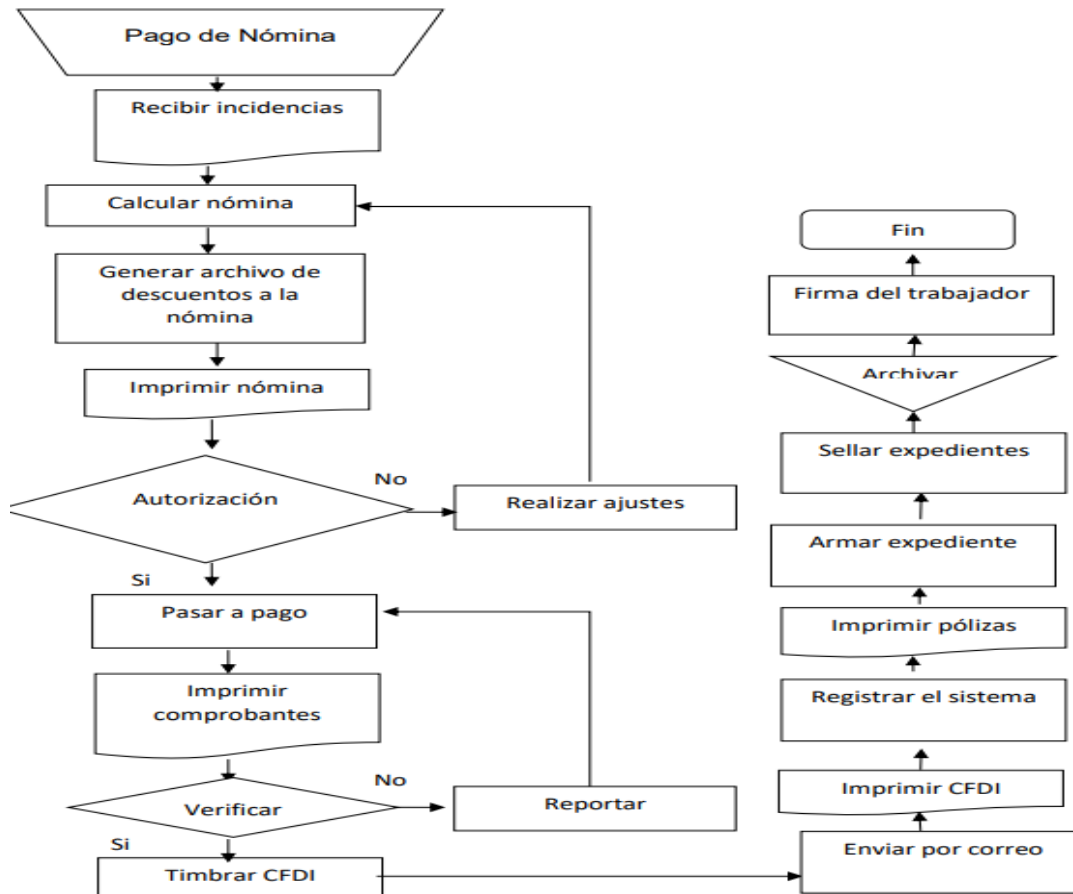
Pago de Nómina

Recibir incidencias

Calcular nómina

Generar archivo de descuentos a la nómina

Imprimir nómina

Autorización

No

Realizar ajustes

Si

Pasar a pago

Imprimir comprobantes

Verificar

No

Reportar

Si

Timbrar CFDI

Enviar por correo

Imprimir CFDI

Registrar el sistema

Imprimir pólizas

Armar expediente

Sellar expedientes

Archivar

Firma del trabajador

Fin